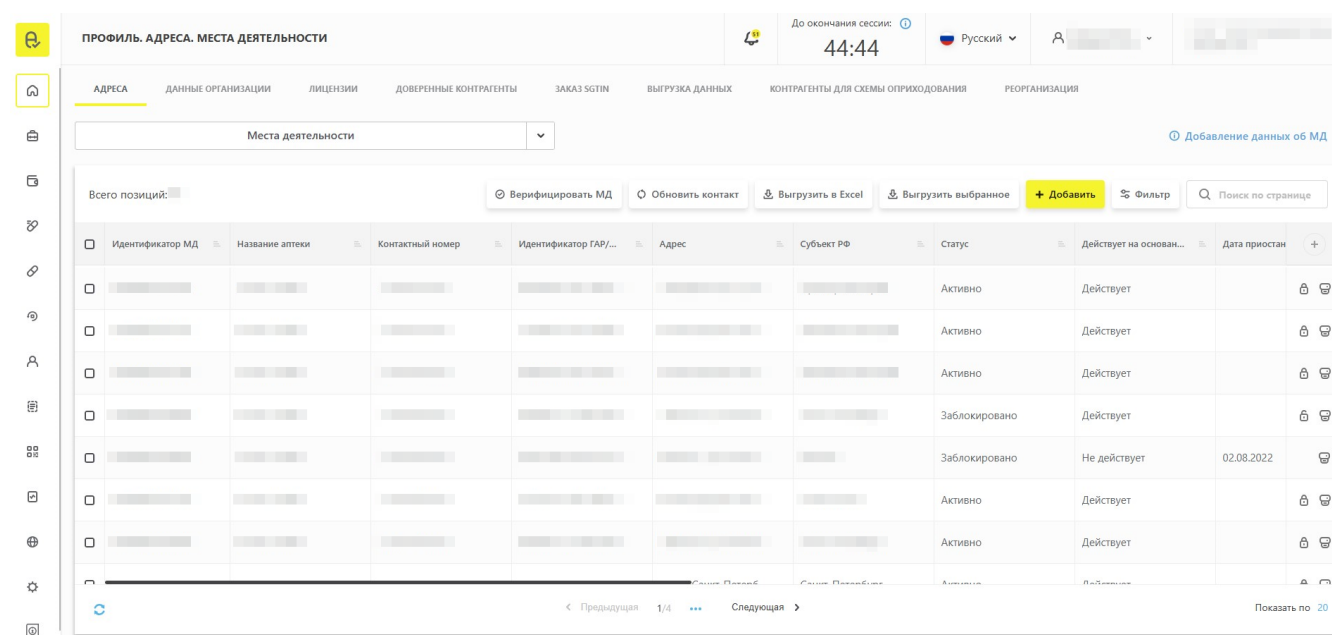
ПРОФИЛЬ. АДРЕСА. МЕСТА ДЕЯТЕЛЬНОСТИ

До окончания сессии:
44:44

Русский

АДРЕСА ДАННЫЕ ОРГАНИЗАЦИИ ЛИЦЕНЗИИ ДОВЕРЕННЫЕ КОНТРАГЕНТЫ ЗАКАЗ SGTIN ВЫГРУЗКА ДАННЫХ КОНТРАГЕНТЫ ДЛЯ СХЕМЫ ОПРИХОДОВАНИЯ РЕОРГАНИЗАЦИЯ

Места деятельности

Добавление данных об МД

Всего позиций:

Верифицировать МД Обновить контакт Выгрузить в Excel Выгрузить выбранное + Добавить Фильтр Поиск по странице

| Идентификатор МД | Название аптеки | Контактный номер | Идентификатор ГАР/... | Адрес | Субъект РФ | Статус | Действует на основан... | Дата приостан |
|---|---|---|---|---|---|---|---|---|
| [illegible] | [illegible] | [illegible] | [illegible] | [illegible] | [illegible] | Активно | Действует | |
| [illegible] | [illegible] | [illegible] | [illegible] | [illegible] | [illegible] | Активно | Действует | |
| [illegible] | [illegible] | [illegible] | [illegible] | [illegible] | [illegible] | Активно | Действует | |
| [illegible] | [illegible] | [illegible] | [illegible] | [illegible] | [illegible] | Заблокировано | Действует | |
| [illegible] | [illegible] | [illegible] | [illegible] | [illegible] | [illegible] | Заблокировано | Не действует | 02.08.2022 |
| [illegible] | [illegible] | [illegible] | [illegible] | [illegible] | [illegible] | Активно | Действует | |
| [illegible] | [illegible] | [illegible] | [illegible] | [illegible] | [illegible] | Активно | Действует | |

< Предыдущая 1/4 ••• Следующая >

Показать по 20